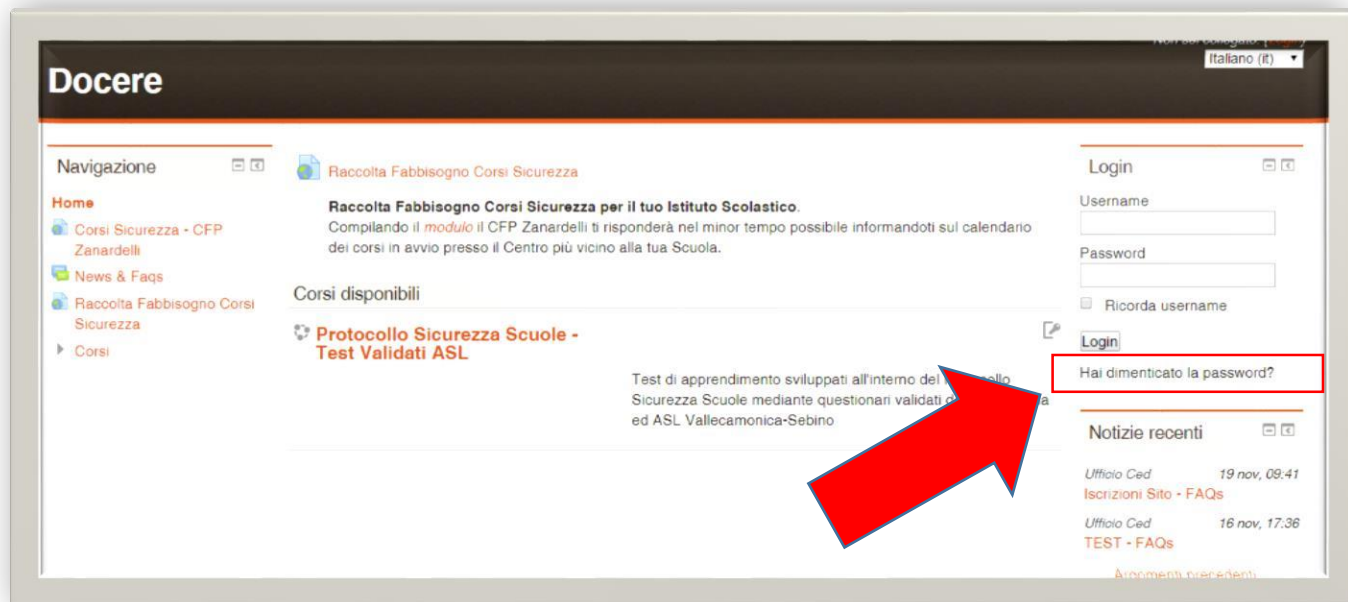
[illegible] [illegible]
Italiano (it)

Docere

Navigazione

Home
Corsi Sicurezza - CFP Zanardelli
News & Faqs
Raccolta Fabbisogno Corsi Sicurezza
Corsi

Raccolta Fabbisogno Corsi Sicurezza

**Raccolta Fabbisogno Corsi Sicurezza per il tuo Istituto Scolastico**.
Compilando il *moduio* il CFP Zanardelli ti risponderà nel minor tempo possibile informandoti sul calendario dei corsi in avvio presso il Centro più vicino alla tua Scuola.

Corsi disponibili

**Protocollo Sicurezza Scuole - Test Validati ASL**

Test di apprendimento sviluppati all'interno del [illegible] Sicurezza Scuole mediante questionari validati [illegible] ed ASL Vallecamonica-Sebino

Login
Username
Password
Ricorda username
Login
Hai dimenticato la password?

Notizie recenti
Ufficio Ced 19 nov, 09:41
Iscrizioni Sito - FAQs
Ufficio Ced 16 nov, 17:36
TEST - FAQs
Argomenti precedenti